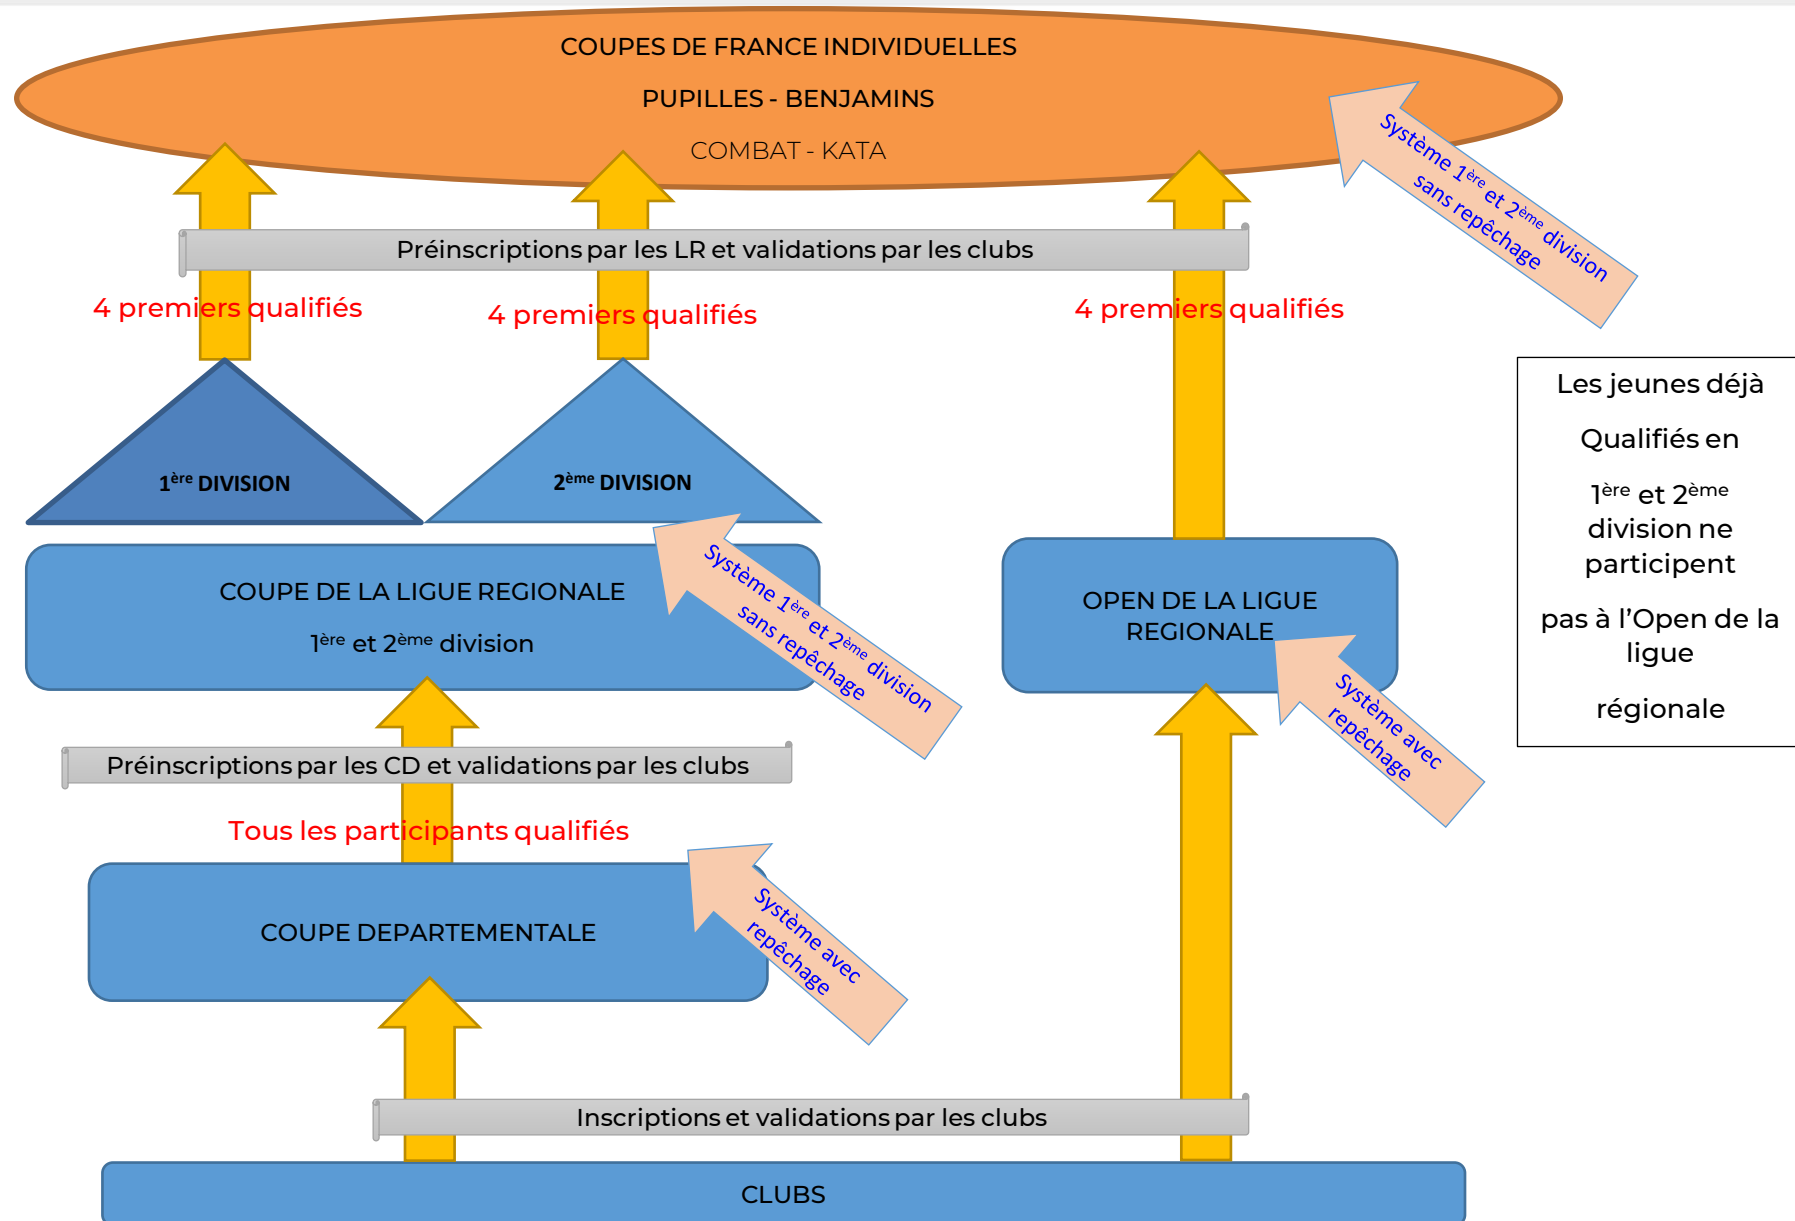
COUPES DE FRANCE INDIVIDUELLES

PUPILLES - BENJAMINS

COMBAT - KATA

Système 1$^{ère}$ et 2$^{ème}$ division sans repêchage

Préinscriptions par les LR et validations par les clubs

4 premiers qualifiés

4 premiers qualifiés

4 premiers qualifiés

Les jeunes déjà Qualifiés en 1$^{ère}$ et 2$^{ème}$ division ne participent pas à l'Open de la ligue régionale

1$^{ère}$ DIVISION

2$^{ème}$ DIVISION

COUPE DE LA LIGUE REGIONALE

1$^{ère}$ et 2$^{ème}$ division

Système 1$^{ère}$ et 2$^{ème}$ division sans repêchage

OPEN DE LA LIGUE REGIONALE

Système avec repêchage

Préinscriptions par les CD et validations par les clubs

Tous les participants qualifiés

COUPE DEPARTEMENTALE

Système avec repêchage

Inscriptions et validations par les clubs

CLUBS